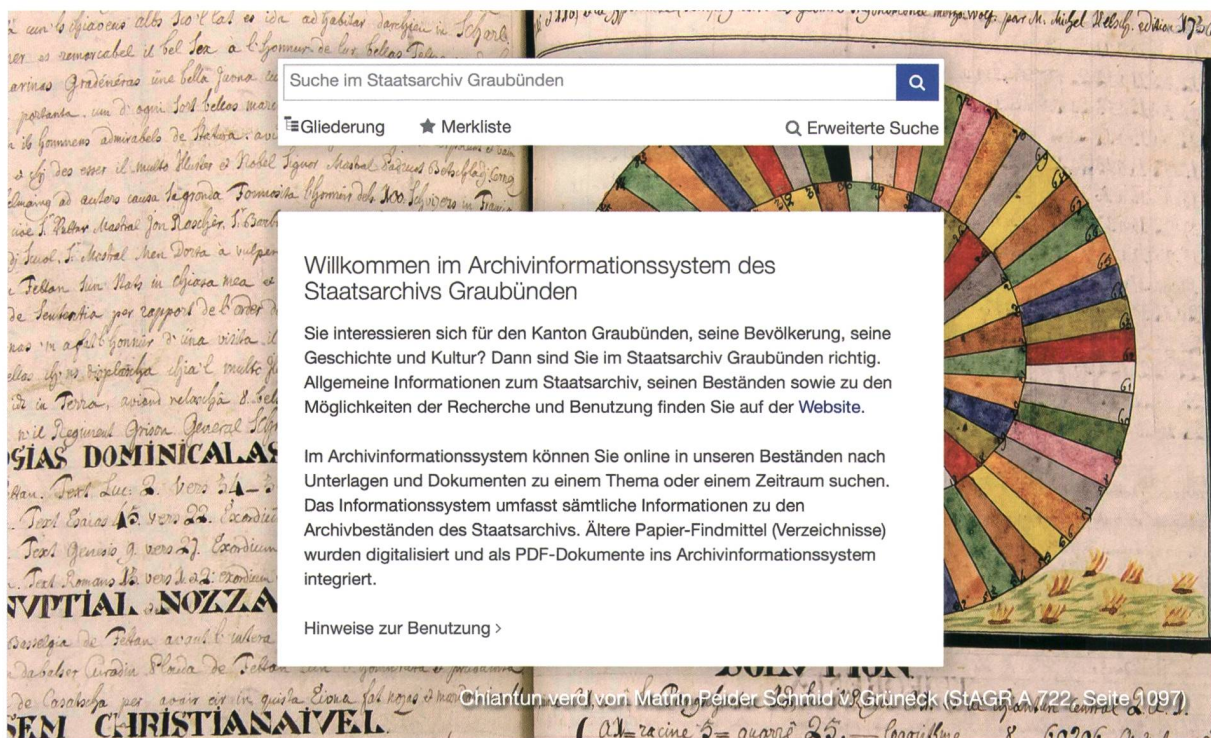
Suche im Staatsarchiv Graubünden

Gliederung
Merkliste
Erweiterte Suche

Willkommen im Archivinformationssystem des Staatsarchivs Graubünden

Sie interessieren sich für den Kanton Graubünden, seine Bevölkerung, seine Geschichte und Kultur? Dann sind Sie im Staatsarchiv Graubünden richtig. Allgemeine Informationen zum Staatsarchiv, seinen Beständen sowie zu den Möglichkeiten der Recherche und Benutzung finden Sie auf der Website.

Im Archivinformationssystem können Sie online in unseren Beständen nach Unterlagen und Dokumenten zu einem Thema oder einem Zeitraum suchen. Das Informationssystem umfasst sämtliche Informationen zu den Archivbeständen des Staatsarchivs. Ältere Papier-Findmittel (Verzeichnisse) wurden digitalisiert und als PDF-Dokumente ins Archivinformationssystem integriert.

Hinweise zur Benutzung >

Chiantun verd von Mathin Pelder Schmid v. Grüneck (StAGR A 722, Seite 1097)

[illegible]
GIAS DOMINICALAS
NVPTIAL NOZZA
SEN CHRISTIANAIVEL.
SOLVTION